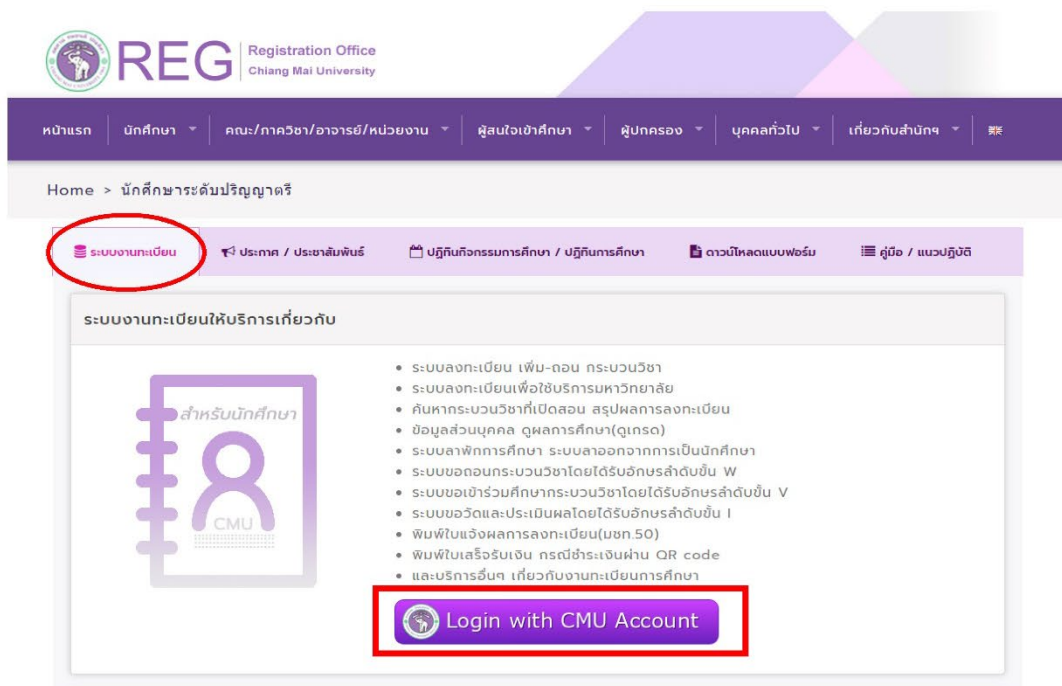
REG Registration Office Chiang Mai University

หน้าแรก | นักศึกษา | คณะ/ภาควิชา/อาจารย์/หน่วยงาน | ผู้สนใจเข้าศึกษา | ผู้ปกครอง | บุคคลทั่วไป | เกี่ยวกับสำนักฯ

Home > นักศึกษาระดับปริญญาตรี

ระบบงานทะเบียน | ประกาศ / ประชาสัมพันธ์ | ปฏิทินกิจกรรมการศึกษา / ปฏิทินการศึกษา | ดาวน์โหลดแบบฟอร์ม | คู่มือ / แนวปฏิบัติ

ระบบงานทะเบียนให้บริการเกี่ยวกับ

สำหรับนักศึกษา

CMU

- ระบบลงทะเบียน เพิ่ม-ถอน กระบวนวิชา
- ระบบลงทะเบียนเพื่อใช้บริการมหาวิทยาลัย
- ค้นหากระบวนวิชาที่เปิดสอน สรุปผลการลงทะเบียน
- ข้อมูลส่วนบุคคล ดูผลการศึกษา(ดูเกรด)
- ระบบลาพักการศึกษา ระบบลาออกจากการเป็นนักศึกษา
- ระบบขอถอนกระบวนวิชาโดยได้รับอักษรลำดับขั้น W
- ระบบขอเข้าร่วมศึกษากระบวนวิชาโดยได้รับอักษรลำดับขั้น V
- ระบบขอวัดและประเมินผลโดยได้รับอักษรลำดับขั้น I
- พิมพ์ใบแจ้งผลการลงทะเบียน(มชท.50)
- พิมพ์ใบเสร็จรับเงิน กรณีชำระเงินผ่าน QR code
- และบริการอื่นๆ เกี่ยวกับงานทะเบียนการศึกษา

Login with CMU Account